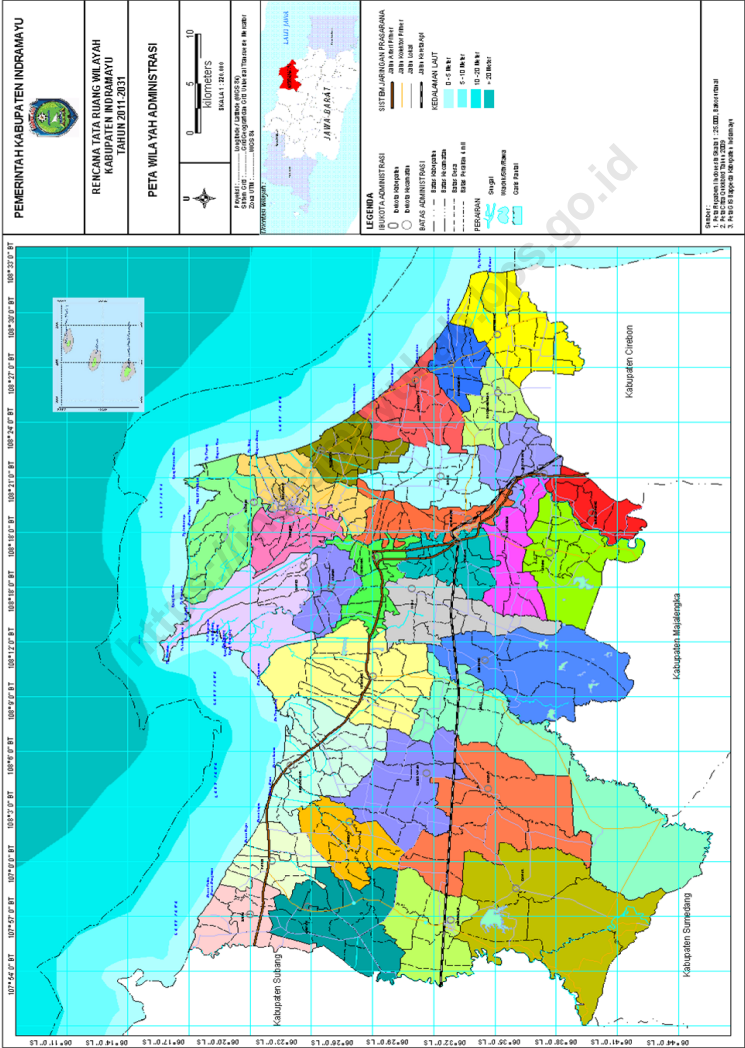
PEMERINTAH KABUPATEN INDRAMAYU

RENCANA TATA RUANG WILAYAH
KABUPATEN INDRAMAYU
TAHUN 2011-2031

PETA WILAYAH ADMINISTRASI

0 5 10
kilometers
SKALA 1 : 226.000

LAUT JAWA
JAWA BARAT

LEGENDA
IBUKOTA ADMINISTRASI
Ibukota Kabupaten
Ibukota Kecamatan
BATAS ADMINISTRASI
Batas Kabupaten
Batas Kecamatan
Batas Desa
SISTEM JARINGAN PRASARANA
Jalan Arteri Primer
Jalan Kolektor Primer
Jalan Lokal
Jalan Kereta Api
KEDALAMAN LAUT
0 - 5 Meter
5 - 10 Meter
10 - 20 Meter
> 20 Meter
PERAIRAN
Sungai
Waduk/Situ/Rawa
Garis Pantai

Sumber :
1. Peta Rupabumi Indonesia Skala 1 : 25.000, Bakosurtanal
2. Peta Citra Quickbird Tahun 2009
3. Peta RTRW Kabupaten Indramayu

107° 54' 0" BT
107° 57' 0" BT
108° 0' 0" BT
108° 3' 0" BT
108° 6' 0" BT
108° 9' 0" BT
108° 12' 0" BT
108° 15' 0" BT
108° 18' 0" BT
108° 21' 0" BT
108° 24' 0" BT
108° 27' 0" BT
108° 30' 0" BT
108° 33' 0" BT

06° 11' 0" LS
06° 14' 0" LS
06° 17' 0" LS
06° 20' 0" LS
06° 23' 0" LS
06° 26' 0" LS
06° 29' 0" LS
06° 32' 0" LS
06° 35' 0" LS
06° 38' 0" LS
06° 41' 0" LS
06° 44' 0" LS

Kabupaten Cirebon
Kabupaten Majalengka
Kabupaten Sumedang
Kabupaten Subang

http://indramayukab.bps.go.id